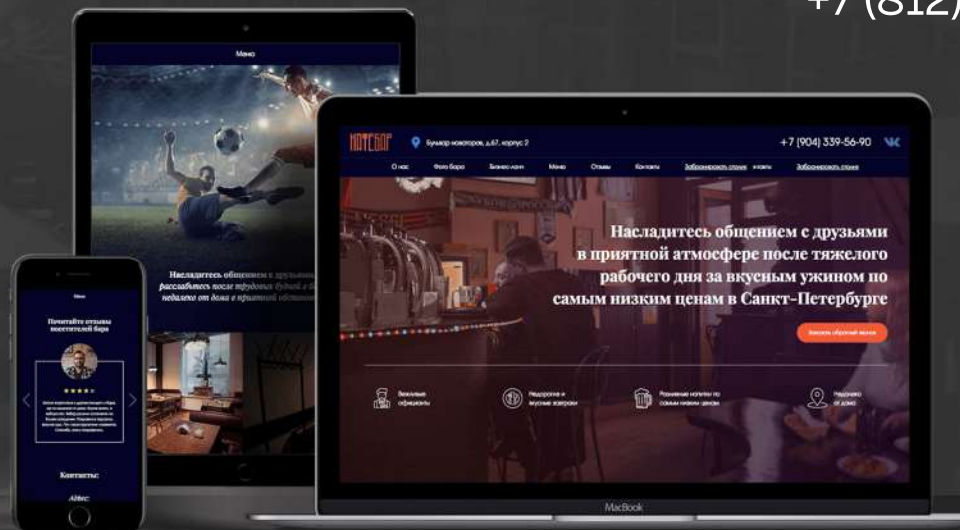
+7 (812)

Меню

Насладитесь общением с друзьями расслабьтесь после трудовых будней в недалеко от дома в приятной обстанов

НОТЕБОР

Бульвар Новаторов, д.67, корпус 2

+7 (904) 339-56-90

О нас

Фото бара

Бизнес-ланч

Меню

Отзывы

Контакты

Забронировать столик

Насладитесь общением с друзьями в приятной атмосфере после тяжелого рабочего дня за вкусным ужином по самым низким ценам в Санкт-Петербурге

Заказать обратный звонок

Вежливые официанты

Недорогие и вкусные завтраки

Разливные напитки по самым низким ценам

Недалеко от дома

MacBook

Меню

Почитайте отзывы посетителей бара

Контакты:

Адрес: